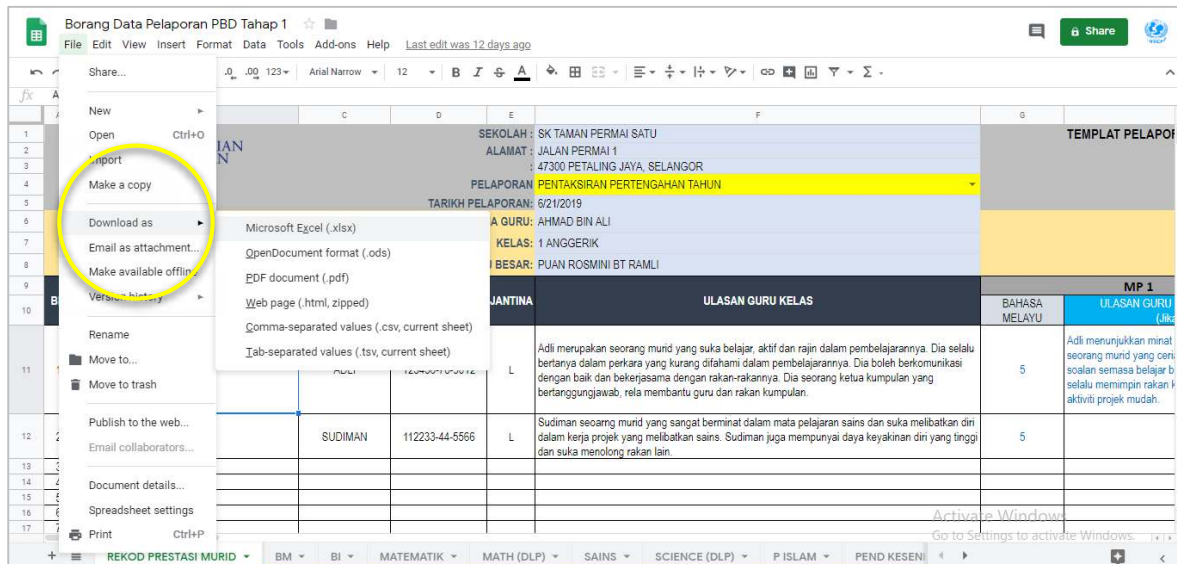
Borang Data Pelaporan PBD Tahap 1

File Edit View Insert Format Data Tools Add-ons Help Last edit was 12 days ago

Share

.0 .00 123 Arial Narrow 12 B I S A

fx A

Share...

New

Open Ctrl+O

Import

Make a copy

Download as

Email as attachment...

Make available offline

Version history

Rename

Move to...

Move to trash

Publish to the web...

Email collaborators...

Document details...

Spreadsheet settings

Print Ctrl+P

Microsoft Excel (.xlsx)

OpenDocument format (.ods)

PDF document (.pdf)

Web page (.html, zipped)

Comma-separated values (.csv, current sheet)

Tab-separated values (.tsv, current sheet)

C D E F G

IAN
N

SEKOLAH : SK TAMAN PERMAI SATU

ALAMAT : JALAN PERMAI 1

: 47300 PETALING JAYA, SELANGOR

PELAPORAN PENTAKSIRAN PERTENGAHAN TAHUN

TARIKH PELAPORAN: 6/21/2019

A GURU: AHMAD BIN ALI

KELAS: 1 ANGGERIK

BESAR: PUAN ROSMINI BT RAMLI

TEMPLAT PELAPOR

MP 1

JANTINA

ULASAN GURU KELAS

BAHASA MELAYU

ULASAN GURU (Jika

ADLI 123456-78-9012 L Adli merupakan seorang murid yang suka belajar, aktif dan rajin dalam pembelajarannya. Dia selalu bertanya dalam perkara yang kurang difahami dalam pembelajarannya. Dia boleh berkomunikasi dengan baik dan bekerjasama dengan rakan-rakannya. Dia seorang ketua kumpulan yang bertanggungjawab, rela membantu guru dan rakan kumpulan. 5 Adli menunjukkan minat seorang murid yang ceria soalan semasa belajar b selalu memimpin rakan k aktiviti projek mudah.

SUDIMAN 112233-44-5566 L Sudiman seoarng murid yang sangat berminat dalam mata pelajaran sains dan suka melibatkan diri dalam kerja projek yang melibatkan sains. Sudiman juga mempunyai daya keyakinan diri yang tinggi dan suka menolong rakan lain. 5

Activate Windows
Go to Settings to activate Windows.

REKOD PRESTASI MURID BM BI MATEMATIK MATH (DLP) SAINS SCIENCE (DLP) P ISLAM PEND KESENI